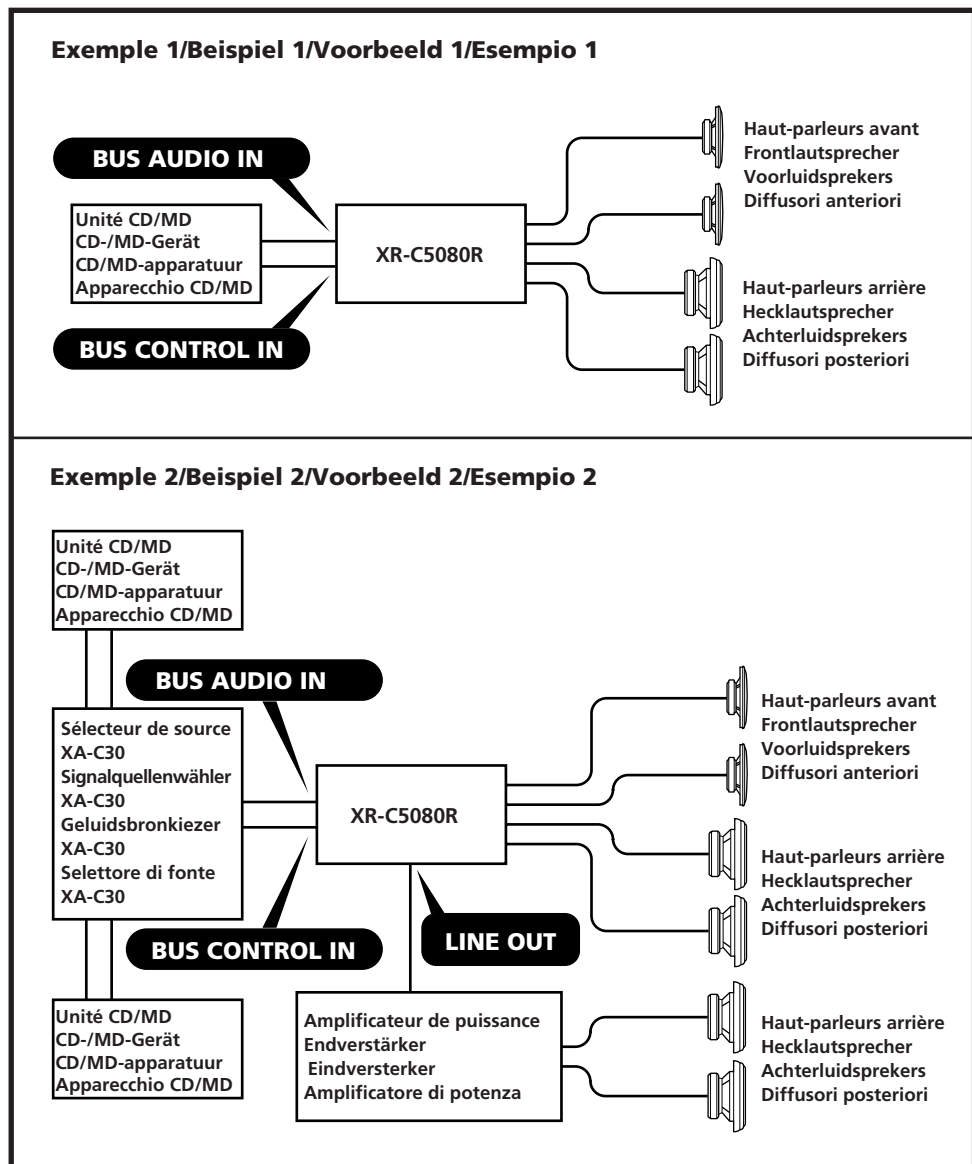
Exemple 1/Beispiel 1/Voorbeeld 1/Esempio 1

BUS AUDIO IN

Unité CD/MD
CD-/MD-Gerät
CD/MD-apparatuur
Apparecchio CD/MD

BUS CONTROL IN

XR-C5080R

Haut-parleurs avant
Frontlautsprecher
Voorluidsprekers
Diffusori anteriori

Haut-parleurs arrière
Hecklautsprecher
Achterluidsprekers
Diffusori posteriori

Exemple 2/Beispiel 2/Voorbeeld 2/Esempio 2

Unité CD/MD
CD-/MD-Gerät
CD/MD-apparatuur
Apparecchio CD/MD

BUS AUDIO IN

Sélecteur de source
XA-C30
Signalquellenwähler
XA-C30
Geluidsbronkiezer
XA-C30
Selettore di fonte
XA-C30

BUS CONTROL IN

Unité CD/MD
CD-/MD-Gerät
CD/MD-apparatuur
Apparecchio CD/MD

XR-C5080R

LINE OUT

Amplificateur de puissance
Endverstärker
Eindversterker
Amplificatore di potenza

Haut-parleurs avant
Frontlautsprecher
Voorluidsprekers
Diffusori anteriori

Haut-parleurs arrière
Hecklautsprecher
Achterluidsprekers
Diffusori posteriori

Haut-parleurs arrière
Hecklautsprecher
Achterluidsprekers
Diffusori posteriori